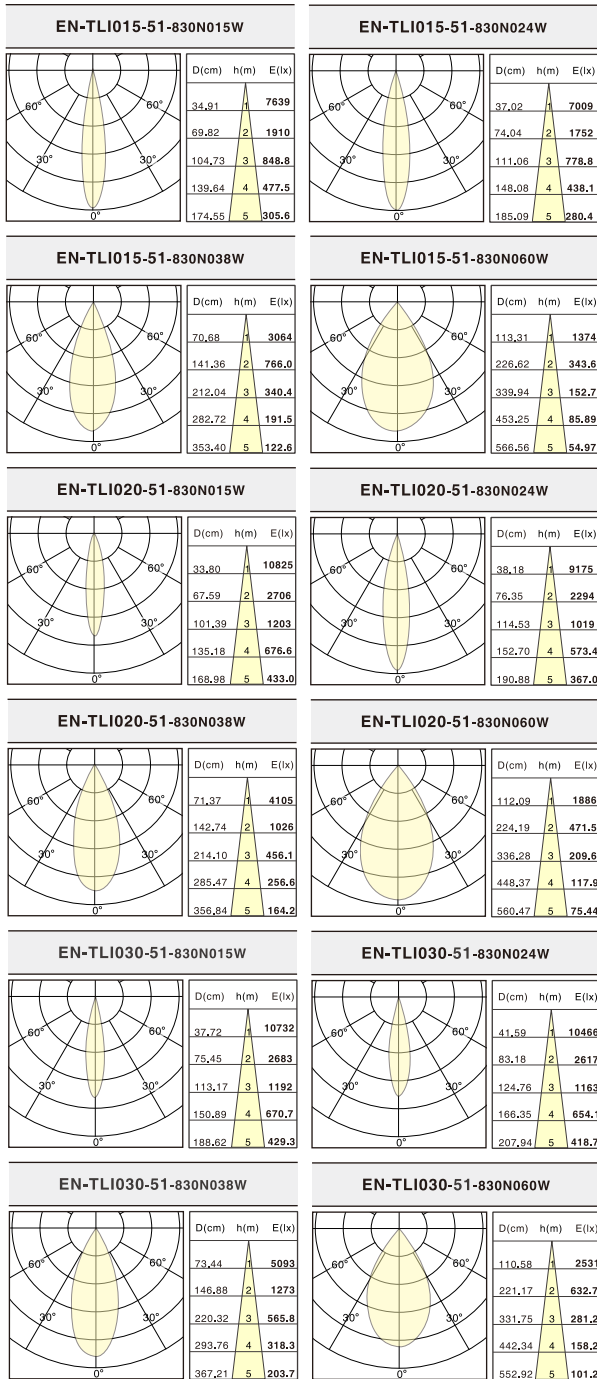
EN-TLI015-51-830N015W

60° 60° 30° 30° 0°

| D(cm) | h(m) | E(lx) |
|---|---|---|
| 34.91 | 1 | 7639 |
| 69.82 | 2 | 1910 |
| 104.73 | 3 | 848.8 |
| 139.64 | 4 | 477.5 |
| 174.55 | 5 | 305.6 |

EN-TLI015-51-830N024W

60° 60° 30° 30° 0°

| D(cm) | h(m) | E(lx) |
|---|---|---|
| 37.02 | 1 | 7009 |
| 74.04 | 2 | 1752 |
| 111.06 | 3 | 778.8 |
| 148.08 | 4 | 438.1 |
| 185.09 | 5 | 280.4 |

EN-TLI015-51-830N038W

60° 60° 30° 30° 0°

| D(cm) | h(m) | E(lx) |
|---|---|---|
| 70.68 | 1 | 3064 |
| 141.36 | 2 | 766.0 |
| 212.04 | 3 | 340.4 |
| 282.72 | 4 | 191.5 |
| 353.40 | 5 | 122.6 |

EN-TLI015-51-830N060W

60° 60° 30° 30° 0°

| D(cm) | h(m) | E(lx) |
|---|---|---|
| 113.31 | 1 | 1374 |
| 226.62 | 2 | 343.6 |
| 339.94 | 3 | 152.7 |
| 453.25 | 4 | 85.89 |
| 566.56 | 5 | 54.97 |

EN-TLI020-51-830N015W

60° 60° 30° 30° 0°

| D(cm) | h(m) | E(lx) |
|---|---|---|
| 33.80 | 1 | 10825 |
| 67.59 | 2 | 2706 |
| 101.39 | 3 | 1203 |
| 135.18 | 4 | 676.6 |
| 168.98 | 5 | 433.0 |

EN-TLI020-51-830N024W

60° 60° 30° 30° 0°

| D(cm) | h(m) | E(lx) |
|---|---|---|
| 38.18 | 1 | 9175 |
| 76.35 | 2 | 2294 |
| 114.53 | 3 | 1019 |
| 152.70 | 4 | 573.4 |
| 190.88 | 5 | 367.0 |

EN-TLI020-51-830N038W

60° 60° 30° 30° 0°

| D(cm) | h(m) | E(lx) |
|---|---|---|
| 71.37 | 1 | 4105 |
| 142.74 | 2 | 1026 |
| 214.10 | 3 | 456.1 |
| 285.47 | 4 | 256.6 |
| 356.84 | 5 | 164.2 |

EN-TLI020-51-830N060W

60° 60° 30° 30° 0°

| D(cm) | h(m) | E(lx) |
|---|---|---|
| 112.09 | 1 | 1886 |
| 224.19 | 2 | 471.5 |
| 336.28 | 3 | 209.6 |
| 448.37 | 4 | 117.9 |
| 560.47 | 5 | 75.44 |

EN-TLI030-51-830N015W

60° 60° 30° 30° 0°

| D(cm) | h(m) | E(lx) |
|---|---|---|
| 37.72 | 1 | 10732 |
| 75.45 | 2 | 2683 |
| 113.17 | 3 | 1192 |
| 150.89 | 4 | 670.7 |
| 188.62 | 5 | 429.3 |

EN-TLI030-51-830N024W

60° 60° 30° 30° 0°

| D(cm) | h(m) | E(lx) |
|---|---|---|
| 41.59 | 1 | 10466 |
| 83.18 | 2 | 2617 |
| 124.76 | 3 | 1163 |
| 166.35 | 4 | 654.1 |
| 207.94 | 5 | 418.7 |

EN-TLI030-51-830N038W

60° 60° 30° 30° 0°

| D(cm) | h(m) | E(lx) |
|---|---|---|
| 73.44 | 1 | 5093 |
| 146.88 | 2 | 1273 |
| 220.32 | 3 | 565.8 |
| 293.76 | 4 | 318.3 |
| 367.21 | 5 | 203.7 |

EN-TLI030-51-830N060W

60° 60° 30° 30° 0°

| D(cm) | h(m) | E(lx) |
|---|---|---|
| 110.58 | 1 | 2531 |
| 221.17 | 2 | 632.7 |
| 331.75 | 3 | 281.2 |
| 442.34 | 4 | 158.2 |
| 552.92 | 5 | 101.2 |